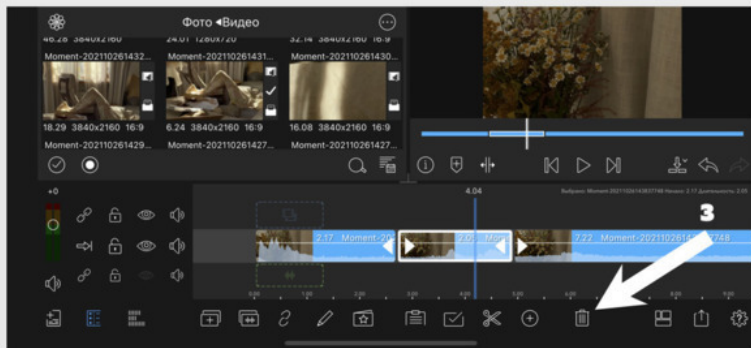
Фото ◂Видео

46.28 3840x2160 16:9
24.01 1280x720
32.14 3840x2160 16:9

Moment-2021102614З2...
Moment-202110261431...
Moment-202110261430...

18.29 3840x2160 16:9
6.24 3840x2160 16:9
16.08 3840x2160 16:9

Moment-202110261429...
Moment-202110261427...
Moment-202110261427...

+0

4.04

Выбрано: Moment-20211026143837748 Начало: 0.17 Длительность: 2.05

3

2.17 Moment-20
2.0 Mo
7.22 Moment-20211026143748